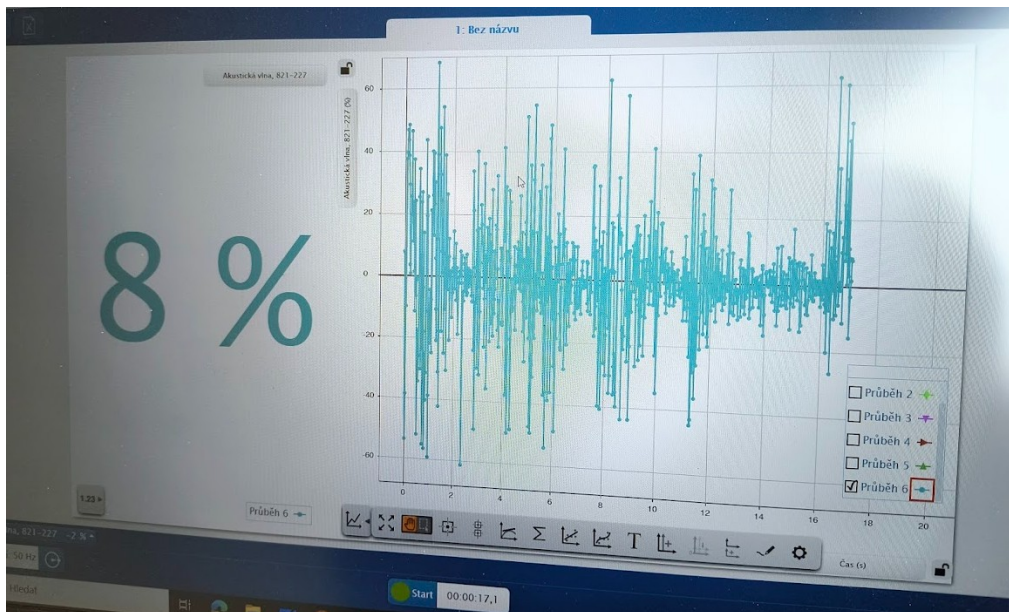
1: Bez názvu

Akustická vlna, 821-227

8 %

Akustická vlna, 821-227 (%)

60
40
20
0
-20
-40
-60

0 2 4 6 8 10 12 14 16 18 20

Čas (s)

☐ Průběh 2
☐ Průběh 3
☐ Průběh 4
☐ Průběh 5
☑ Průběh 6

1.23 ▸

Průběh 6

T

..., 821-227 -2 %

-50 Hz

hledat

Start 00:00:17,1